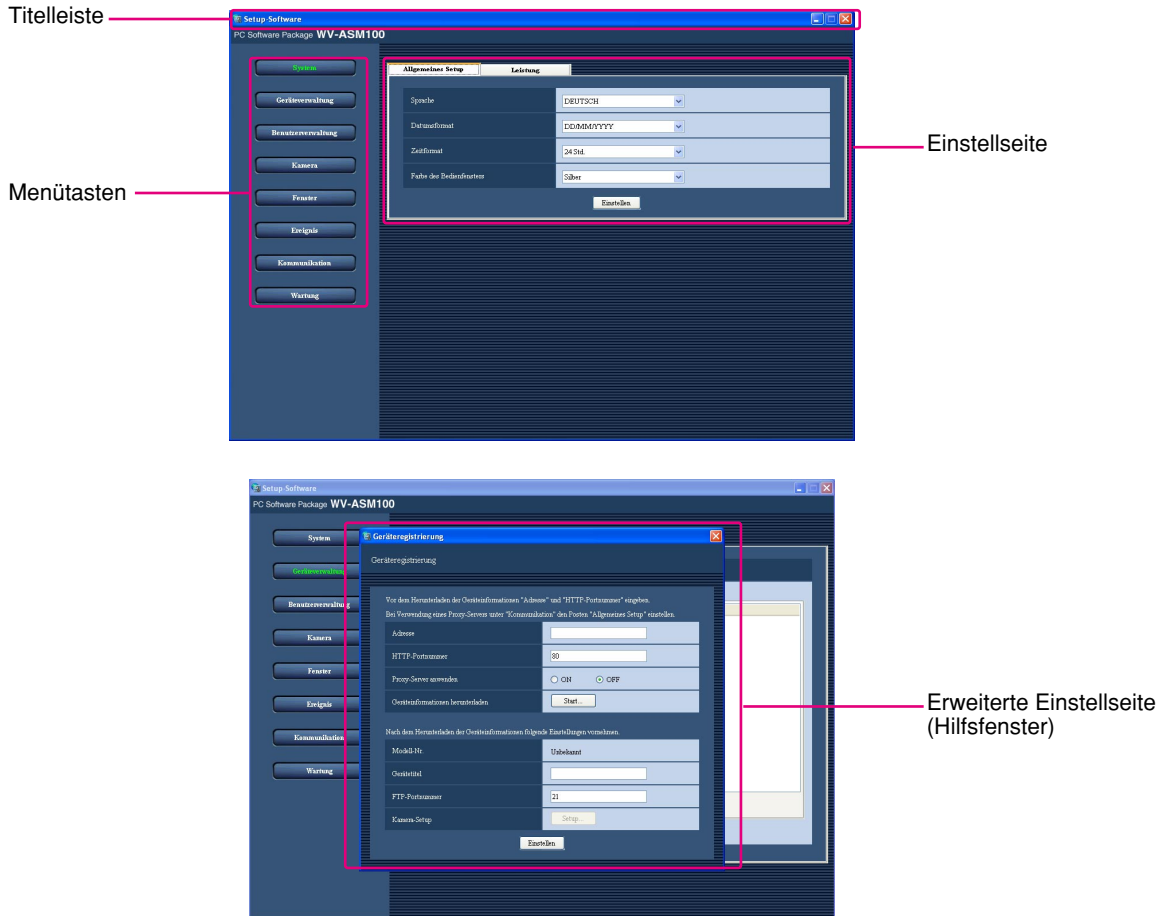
Titelleiste

Setup-Software

PC Software Package WV-ASM100

System

Geräteverwaltung

Benutzerverwaltung

Kamera

Fenster

Ereignis

Kommunikation

Wartung

Allgemeines Setup

Leistung

| | |
|---|---|
| Sprache | DEUTSCH |
| Datumsformat | DD/MM/YYYY |
| Zeitformat | 24 Std. |
| Farbe des Bedienfensters | Silber |

Einstellen

Einstellseite

Menütasten

Setup-Software

PC Software Package WV-ASM100

System

Geräteverwaltun

Benutzerverwaltung

Kamera

Fenster

Ereignis

Kommunikation

Wartung

Geräteregistrierung

Geräteregistrierung

Vor dem Herunterladen der Geräteinformationen "Adresse" und "HTTP-Portnummer" eingeben.
Bei Verwendung eines Proxy-Servers unter "Kommunikation" den Posten "Allgemeines Setup" einstellen.

| | |
|---|---|
| Adresse | |
| HTTP-Portnummer | 80 |
| Proxy-Server anwenden | ON OFF |
| Geräteinformationen herunterladen | Start... |

Nach dem Herunterladen der Geräteinformationen folgende Einstellungen vornehmen.

| | |
|---|---|
| Modell-Nr. | Unbekannt |
| Gerätetitel | |
| FTP-Portnummer | 21 |
| Kamera-Setup | Setup... |

Einstellen

Erweiterte Einstellseite (Hilfsfenster)